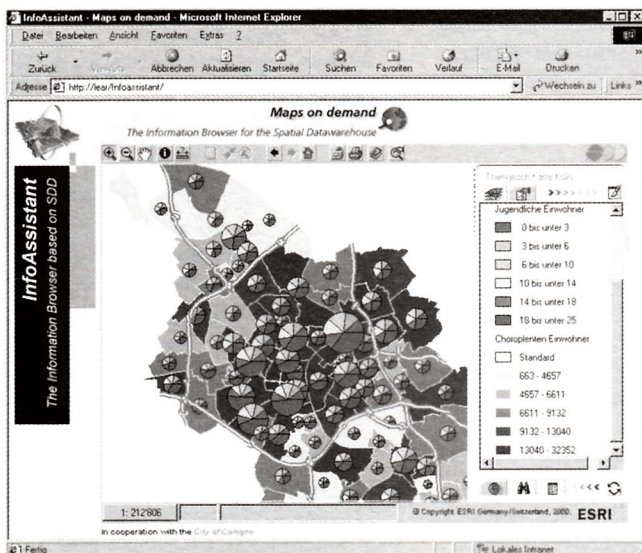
InfoAssistant - Maps on demand - Microsoft Internet Explorer

Datei Bearbeiten Ansicht Favoriten Extras ?

Zurück Vorwärts Abbrechen Aktualisieren Startseite Suchen Favoriten Verlauf E-Mail Drucken

Adresse http://lear/infoassistant/ Wechseln zu Links »

Maps on demand

The Information Browser for the Spatial Datawarehouse

InfoAssistant

The Information Browser based on SDD

Thematische Karte Köln

Jugendliche Einwohner

0 bis unter 3

3 bis unter 6

6 bis unter 10

10 bis unter 14

14 bis unter 18

18 bis unter 25

Choroplethen Einwohner

Standard

663 - 4657

4657 - 6611

6611 - 9132

9132 - 13040

13040 - 32352

1: 212'806

© Copyright ESRI Germany/Switzerland, 2000. ESRI

In cooperation with the City of Cologne

Fertig

Lokales Intranet